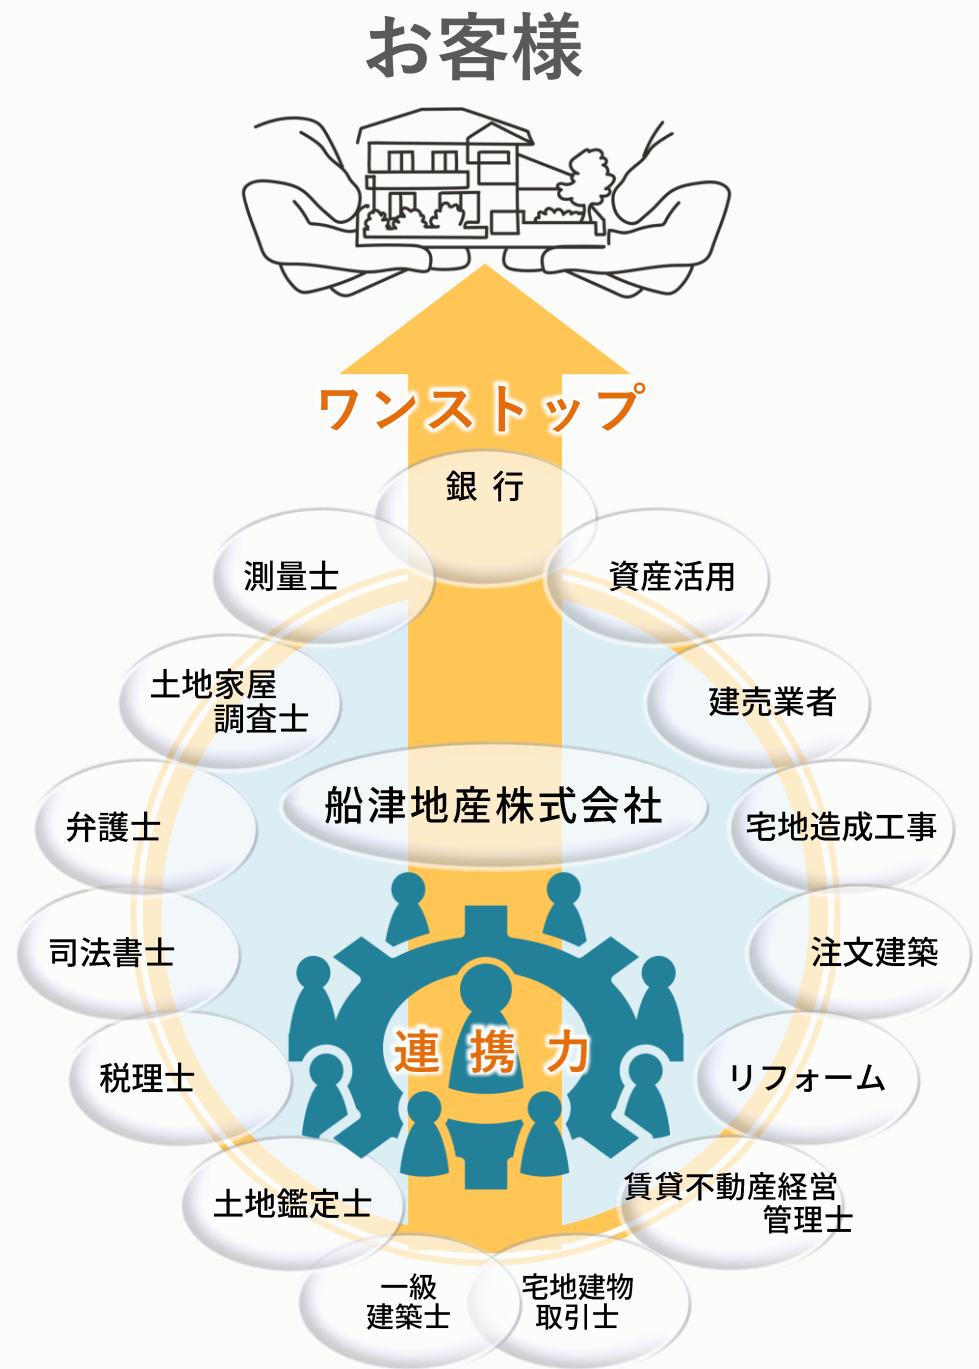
お客様

ワンストップ

銀 行

測量士

資産活用

土地家屋
調査士

建売業者

船津地産株式会社

弁護士

宅地造成工事

司法書士

注文建築

連 携 力

税理士

リフォーム

土地鑑定士

賃貸不動産経営
管理士

一級
建築士

宅地建物
取引士